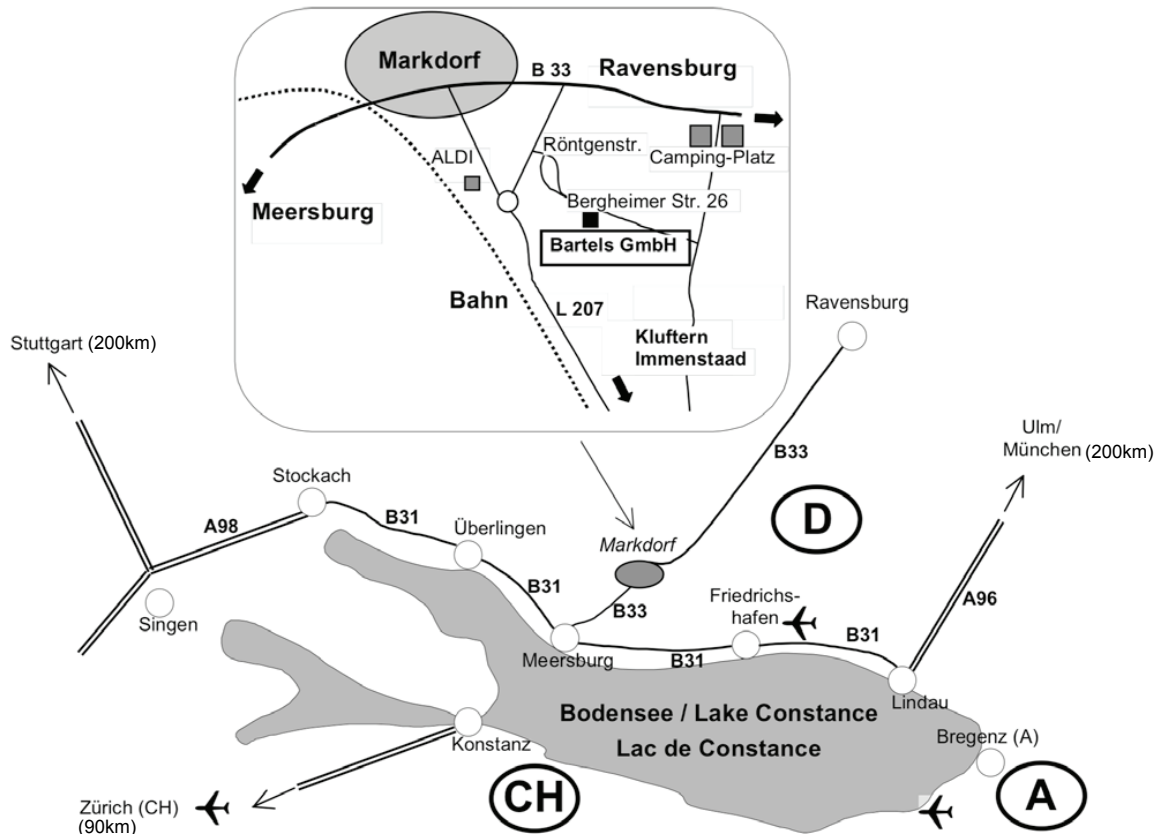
Markdorf
B 33
Ravensburg
ALDI
Röntgenstr.
Camping-Platz
Meersburg
Bergheimer Str. 26
Bartels GmbH
Bahn
L 207
Kluftern
Immenstaad

Ravensburg
Stuttgart (200km)
B33
Ulm/
München (200km)
Stockach
A98
B31
Überlingen
Markdorf
D
B31
B33
Friedrichs-
hafen
B31
A96
Singen
Meersburg
B31
Lindau
Bodensee / Lake Constance
Lac de Constance
Konstanz
Bregenz (A)
Zürich (CH)
(90km)
CH
A